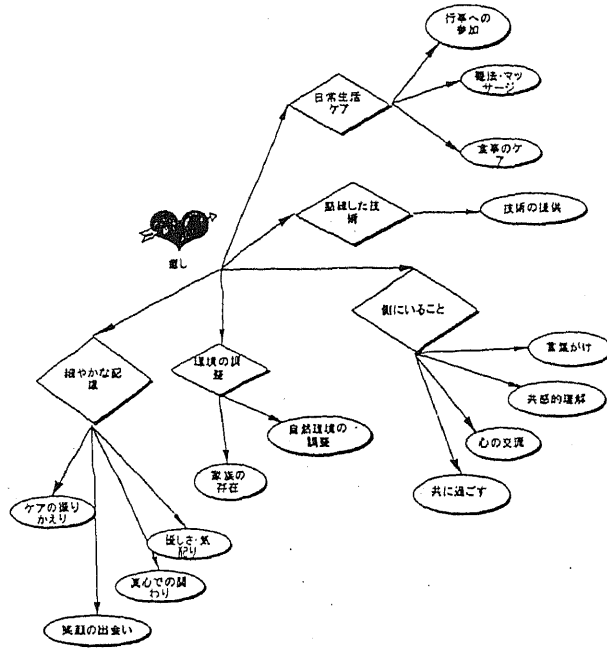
行事への参加

罨法・マッサージ

日常生活ケア

食事のケア

熟練した技術

技術の提供

癒し

側にいること

言葉がけ

細やかな配慮

環境の調整

共感的理解

自然環境の調整

心の交流

家族の存在

共に過ごす

ケアの振りかえり

優しさ・気配り

真心での関わり

笑顔の出会い